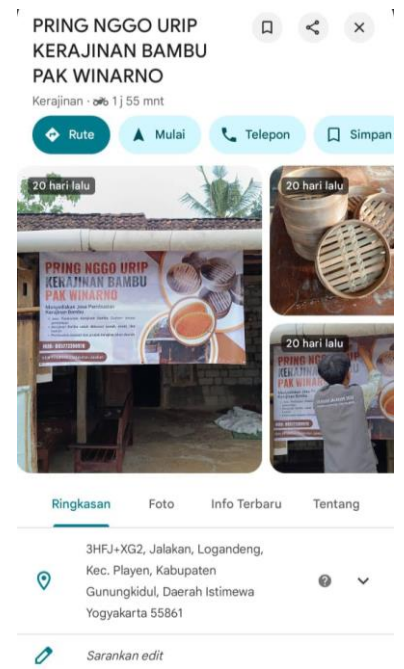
PRING NGGO URIP KERAJINAN BAMBU PAK WINARNO

Kerajinan · 1 j 55 mnt

Rute
Mulai
Telepon
Simpan

20 hari lalu

PRING NGGO URIP
KERAJINAN BAMBU
PAK WINARNO

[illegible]

20 hari lalu

20 hari lalu

PRING NGGO URIP
KERAJINAN BAMBU
PAK WINARNO

Ringkasan
Foto
Info Terbaru
Tentang

3HFJ+XG2, Jalakan, Logandeng, Kec. Playen, Kabupaten Gunungkidul, Daerah Istimewa Yogyakarta 55861

Sarankan edit